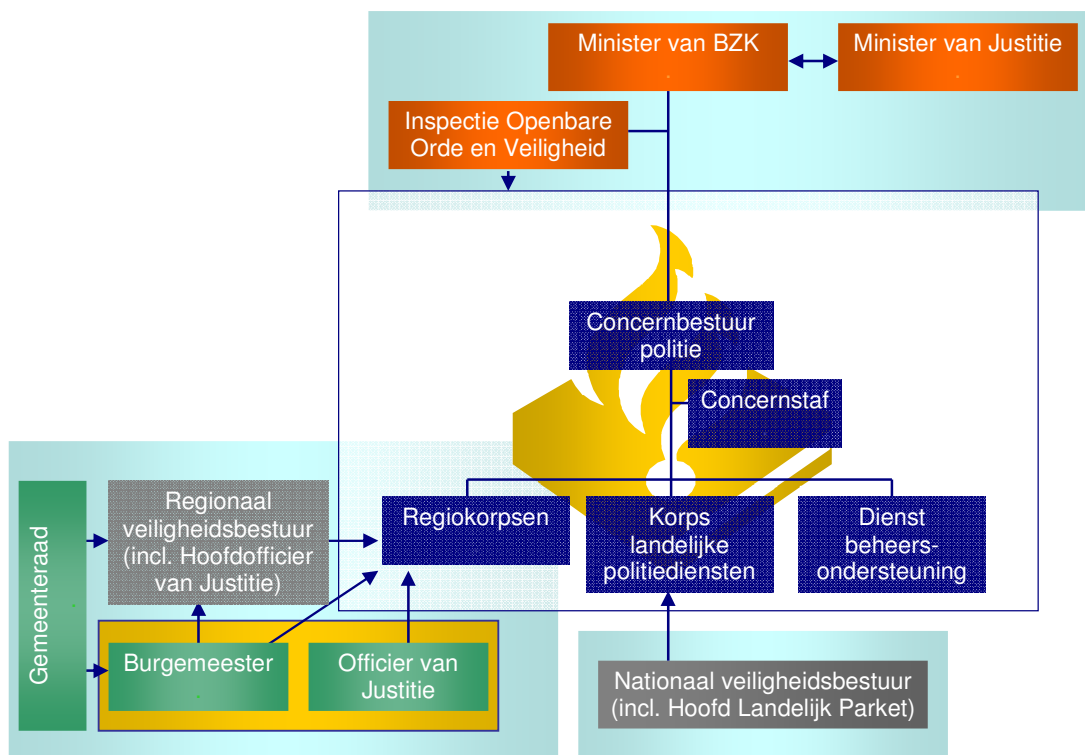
Minister van BZK

Minister van Justitie

Inspectie Openbare Orde en Veiligheid

Concernbestuur politie

Concernstaf

Gemeenteraad

Regionaal veiligheidsbestuur (incl. Hoofdofficier van Justitie)

Regiokorpsen

Korps landelijke politiediensten

Dienst beheersondersteuning

Burgemeester

Officier van Justitie

Nationaal veiligheidsbestuur (incl. Hoofd Landelijk Parket)